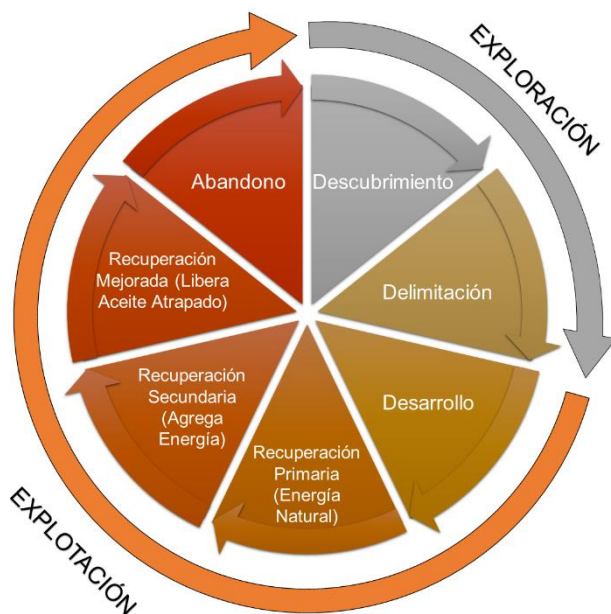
EXPLORACIÓN

Descubrimiento

Delimitación

Desarrollo

Recuperación Primaria (Energía Natural)

Recuperación Secundaria (Agrega Energía)

Recuperación Mejorada (Libera Aceite Atrapado)

Abandono

EXPLOTACIÓN